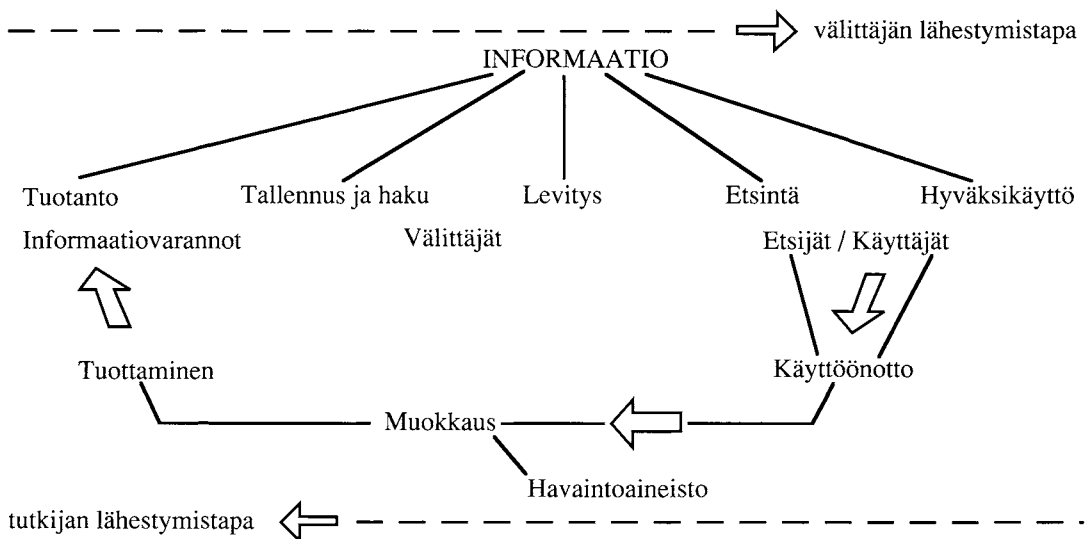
välittäjän lähestymistapa

INFORMAATIO

Tuotanto
Tallennus ja haku
Levitys
Etsintä
Hyväksikäyttö

Informaatiovarannot
Välittäjät
Etsijät / Käyttäjät

Tuottaminen
Käyttöönotto

Muokkaus

Havaintoaineisto

tutkijan lähestymistapa